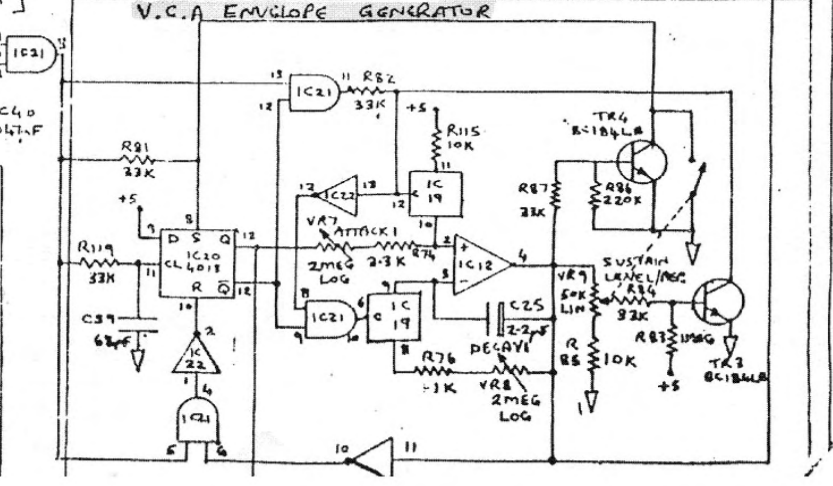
V.C.A ENVELOPE GENERATOR

IC21
C40
·047μF
13
IC21
12
11
R82
33K
+5
R115
10K
TR4
BC184LB
R81
33K
13
IC22
13
12
IC
19
R87
33K
R86
220K
+5
9
D
S
Q
12
VR7
ATTACK1
R74
2
+
4
R119
33K
11
IC20
CL 4013
2MEG
LOG
2.3K
IC12
VR9
50K
LIN
SUSTAIN
LEVEL/REC
R84
33K
R
Q̄
12
8
6
IC
19
3
C39
68μF
10
IC21
9
C
C25
2.2μF
DECAY1
R83
1MEG
2
IC
22
R
85
10K
TR3
BC184LB
4
R76
+1K
VR8
2MEG
LOG
+5
IC21
5
6
10
11